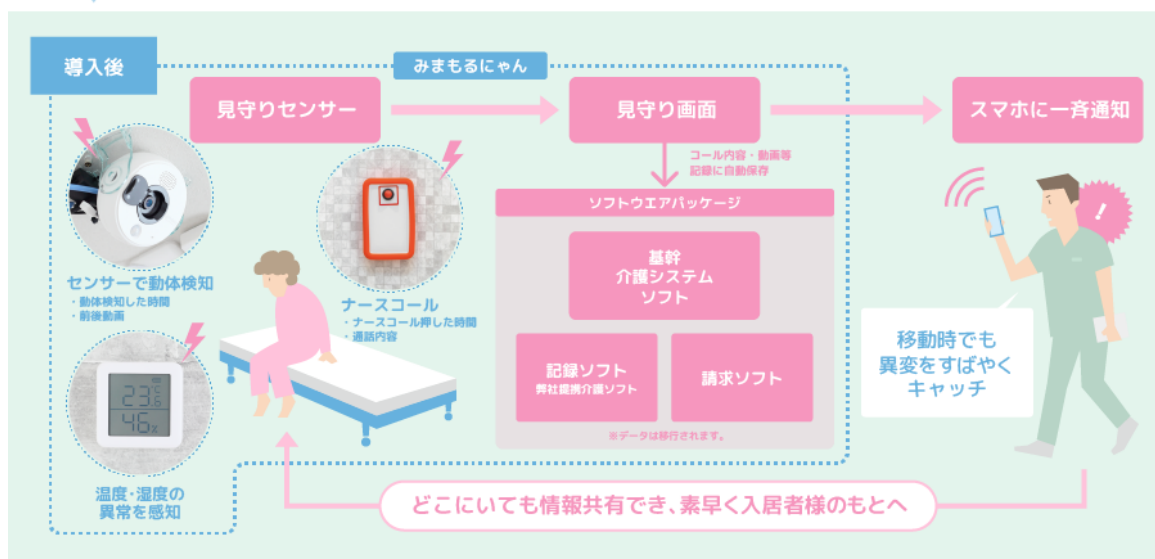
導入後

みまもるにゃん

見守りセンサー

見守り画面

スマホに一斉通知

コール内容・動画等
記録に自動保存

ソフトウエアパッケージ

基幹
介護システム
ソフト

記録ソフト
弊社提携介護ソフト

請求ソフト

※データは移行されます。

センサーで動体検知
・動体検知した時間
・前後動画

ナースコール
・ナースコール押した時間
・通話内容

23.6
46%

温度・湿度の
異常を感知

移動時でも
異変をすばやく
キャッチ

どこにいても情報共有でき、素早く入居者様のもとへ